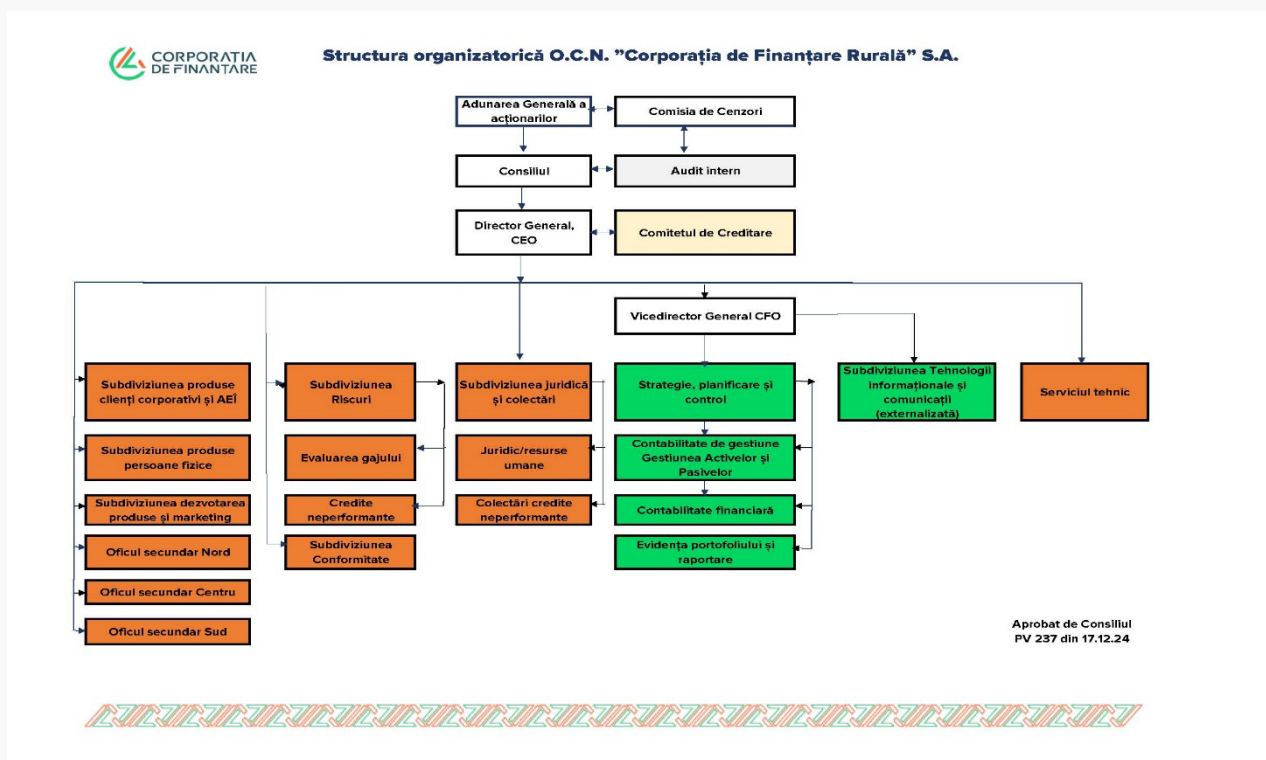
CORPORAȚIA DE FINANȚARE

Structura organizatorică O.C.N. ”Corporația de Finanțare Rurală” S.A.

Adunarea Generală a acționarilor

Comisia de Cenzori

Consiliul

Audit intern

Director General, CEO

Comitetul de Creditare

Vicedirector General CFO

Subdiviziunea produse clienți corporativi și AEÎ

Subdiviziunea produse persoane fizice

Subdiviziunea dezvotarea produse și marketing

Oficul secundar Nord

Oficul secundar Centru

Oficul secundar Sud

Subdiviziunea Riscuri

Evaluarea gajului

Credite neperformante

Subdiviziunea Conformitate

Subdiviziunea juridică și colectări

Juridic/resurse umane

Colectări credite neperformante

Strategie, planificare și control

Contabilitate de gestiune Gestiunea Activelor și Pasivelor

Contabilitate financiară

Evidența portofoliului și raportare

Subdiviziunea Tehnologii informaționale și comunicații (externalizată)

Serviciul tehnic

Aprobat de Consiliul
PV 237 din 17.12.24